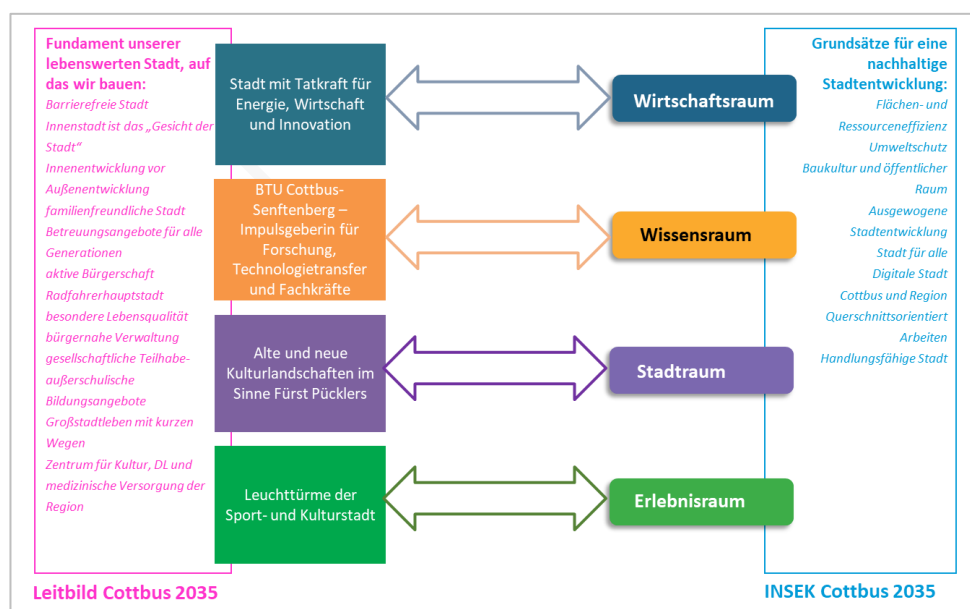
Fundament unserer lebenswerten Stadt, auf das wir bauen:
Barrierefreie Stadt
Innenstadt ist das „Gesicht der Stadt“
Innenentwicklung vor Außenentwicklung
familienfreundliche Stadt
Betreuungsangebote für alle Generationen
aktive Bürgerschaft
Radfahrerhauptstadt
besondere Lebensqualität
bürgernahe Verwaltung
gesellschaftliche Teilhabe-
außerschulische Bildungsangebote
Großstadtleben mit kurzen Wegen
Zentrum für Kultur, DL und medizinische Versorgung der Region

Stadt mit Tatkraft für Energie, Wirtschaft und Innovation

Wirtschaftsraum

BTU Cottbus-Senftenberg – Impulsgeberin für Forschung, Technologietransfer und Fachkräfte

Wissensraum

Alte und neue Kulturlandschaften im Sinne Fürst Pücklers

Stadtraum

Leuchttürme der Sport- und Kulturstadt

Erlebnisraum

Grundsätze für eine nachhaltige Stadtentwicklung:
Flächen- und Ressourceneffizienz
Umweltschutz
Baukultur und öffentlicher Raum
Ausgewogene Stadtentwicklung
Stadt für alle
Digitale Stadt
Cottbus und Region
Querschnittsorientiert Arbeiten
Handlungsfähige Stadt

Leitbild Cottbus 2035

INSEK Cottbus 2035